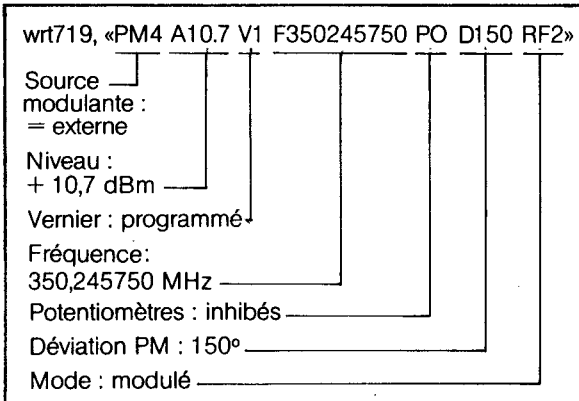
wrt719, «PM4 A10.7 V1 F350245750 PO D150 RF2»

Source modulante : = externe

Niveau : + 10,7 dBm

Vernier : programmé

Fréquence: 350,245750 MHz

Potentiomètres : inhibés

Déviation PM : 150°

Mode : modulé